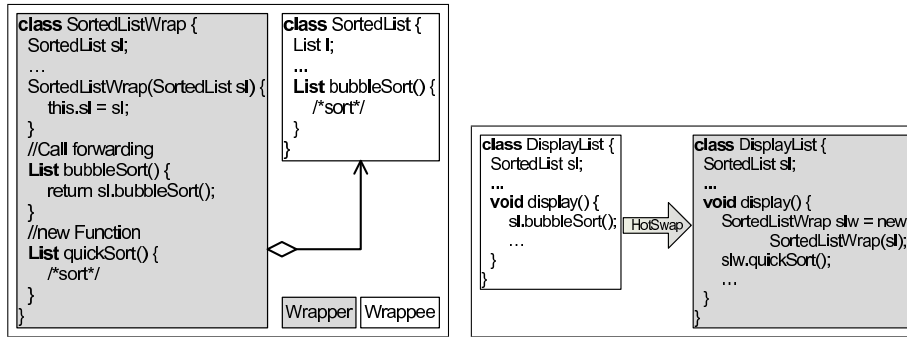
class SortedListWrap {
SortedList sl;
…
SortedListWrap(SortedList sl) {
this.sl = sl;
}
//Call forwarding
List bubbleSort() {
return sl.bubbleSort();
}
//new Function
List quickSort() {
/*sort*/
}
}

class SortedList {
List l;
...
List bubbleSort() {
/*sort*/
}
}

Wrapper
Wrappee

class DisplayList {
SortedList sl;
...
void display() {
sl.bubbleSort();
…
}
}

HotSwap

class DisplayList {
SortedList sl;
...
void display() {
SortedListWrap slw = new
SortedListWrap(sl);
slw.quickSort();
…
}
}